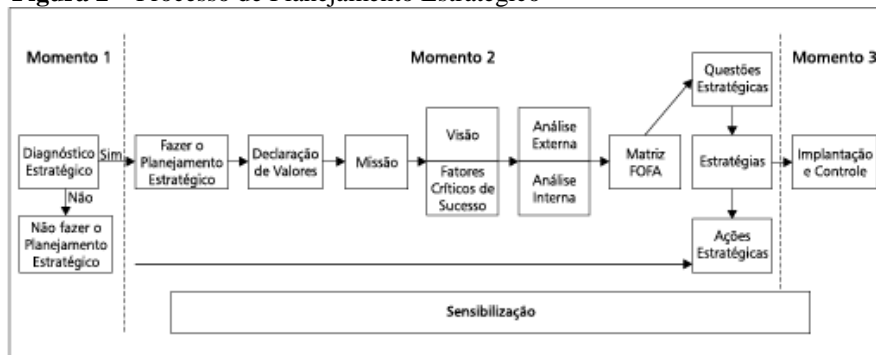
Figura 2 – Processo de Planejamento Estratégico

Momento 1

Momento 2

Momento 3

Diagnóstico Estratégico

Sim

Não

Não fazer o Planejamento Estratégico

Fazer o Planejamento Estratégico

Declaração de Valores

Missão

Visão

Fatores Críticos de Sucesso

Análise Externa

Análise Interna

Matriz FOFA

Questões Estratégicas

Estratégias

Ações Estratégicas

Implantação e Controle

Sensibilização